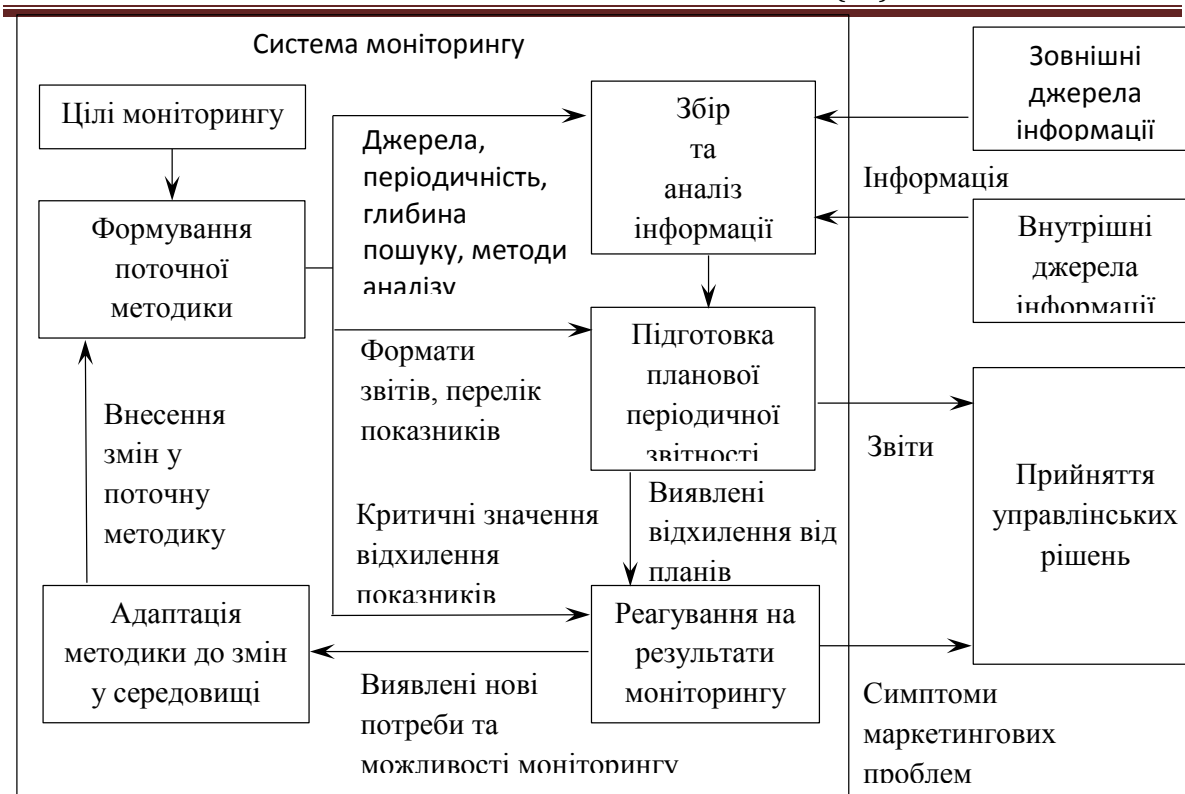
Система моніторингу

Цілі моніторингу

Формування поточної методики

Джерела, періодичність, глибина пошуку, методи аналізу

Збір та аналіз інформації

Зовнішні джерела інформації

Інформація

Внутрішні джерела інформації

Формати звітів, перелік показників

Підготовка планової періодичної звітності

Звіти

Прийняття управлінських рішень

Внесення змін у поточну методику

Критичні значення відхилення показників

Виявлені відхилення від планів

Адаптація методики до змін у середовищі

Реагування на результати моніторингу

Виявлені нові потреби та можливості моніторингу

Симптоми маркетингових проблем